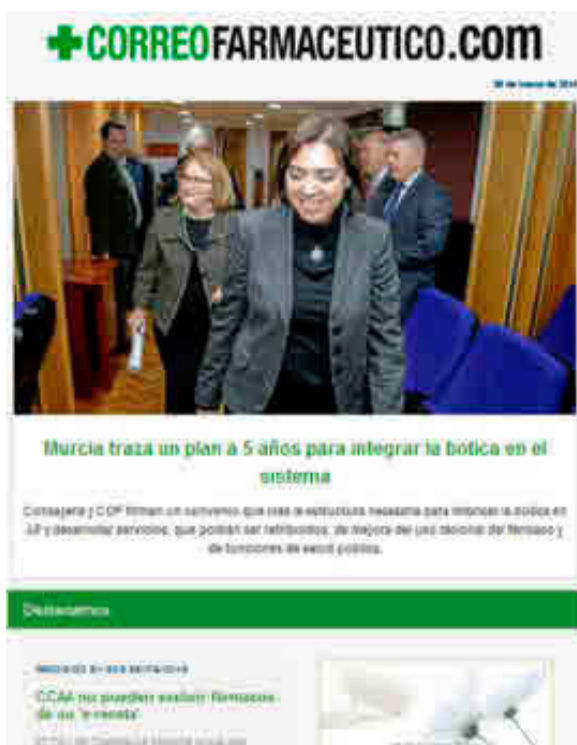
CORREOFARMACEUTICO.com

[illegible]

Murcia traza un plan a 5 años para integrar la botica en el sistema

Consejería y COF firman un convenio que crea la estructura necesaria para introducir la botica en AP y desarrollar servicios, que podrán ser retribuidos, de mejora del uso racional del fármaco y de funciones de salud pública.

Destacamos

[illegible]

CCAA no pueden excluir fármacos de su 'e-receta'

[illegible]